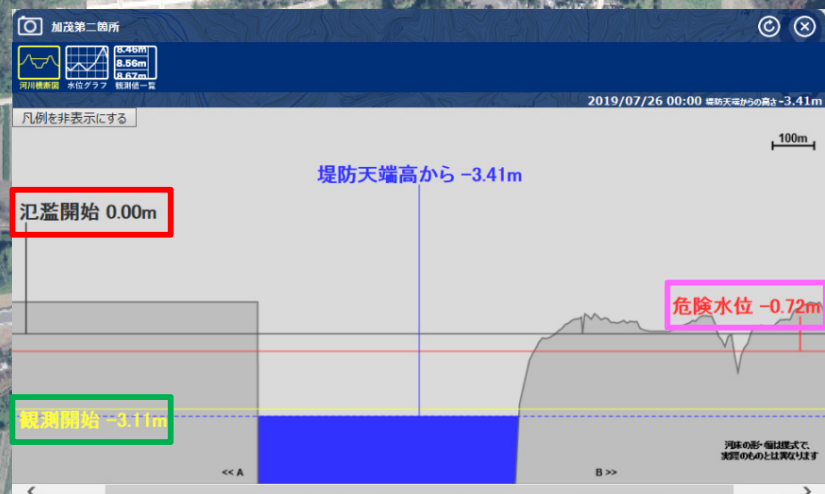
加茂第二箇所

8.46m
8.56m
8.67m

河川横断図 水位グラフ 観測値一覧

2019/07/26 00:00 堤防天端からの高さ-3.41m

凡例を非表示にする

100m

堤防天端高から -3.41m

氾濫開始 0.00m

危険水位 -0.72m

観測開始 -3.11m

河床の形・傾は模式で、実際のものとは異なります

<< A

B >>